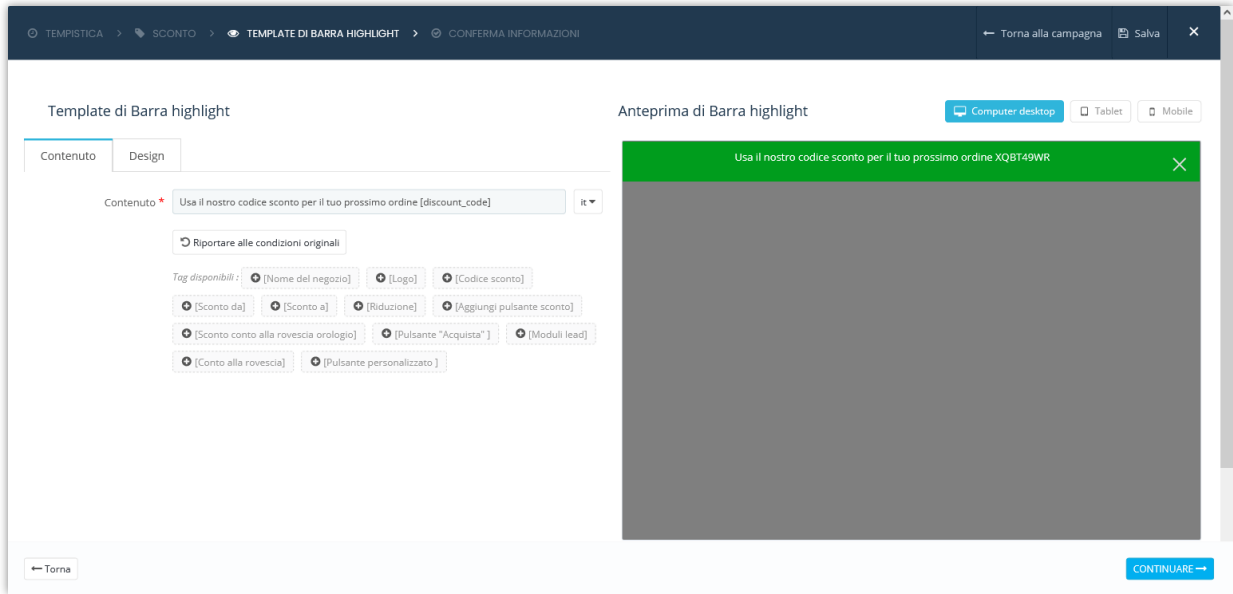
TEMPISTICA > SCONTO > TEMPLATE DI BARRA HIGHLIGHT > CONFERMA INFORMAZIONI

← Torna alla campagna Salva ×

Template di Barra highlight

Contenuto Design

Contenuto * Usa il nostro codice sconto per il tuo prossimo ordine [discount_code] it

Riportare alle condizioni originali

Tag disponibili : [Nome del negozio] [Logo] [Codice sconto] [Sconto da] [Sconto a] [Riduzione] [Aggiungi pulsante sconto] [Sconto conto alla rovescia orologio] [Pulsante "Acquista" ] [Moduli lead] [Conto alla rovescia] [Pulsante personalizzato ]

Anteprima di Barra highlight

Computer desktop Tablet Mobile

Usa il nostro codice sconto per il tuo prossimo ordine XQBT49WR

←Torna

CONTINUARE→